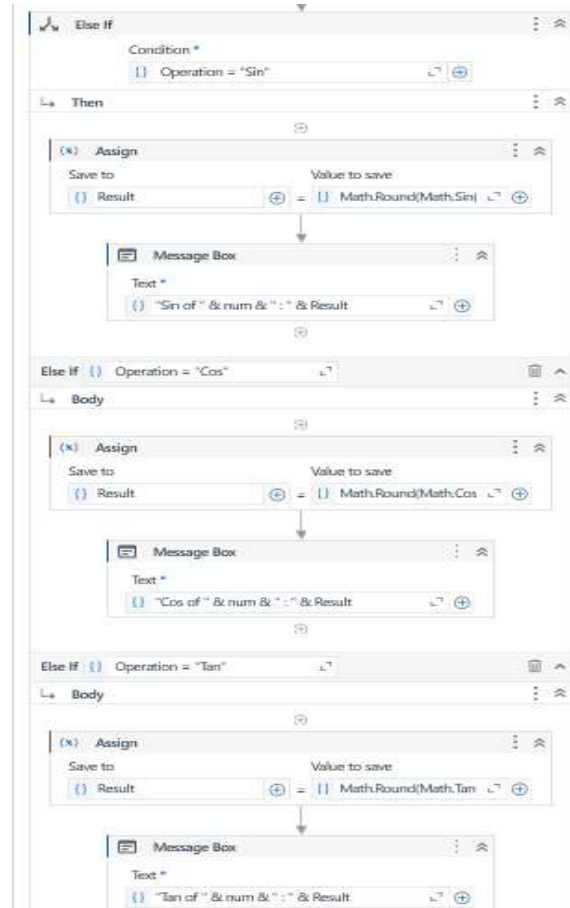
Else If

Condition *

{} Operation = "Sin"

Then

(x) Assign

Save to

Value to save

{} Result

=

{} Math.Round(Math.Sin(

Message Box

Text *

{} "Sin of " & num & " : " & Result

Else If {} Operation = "Cos"

Body

(x) Assign

Save to

Value to save

{} Result

=

{} Math.Round(Math.Cos

Message Box

Text *

{} "Cos of " & num & " : " & Result

Else If {} Operation = "Tan"

Body

(x) Assign

Save to

Value to save

{} Result

=

{} Math.Round(Math.Tan

Message Box

Text *

{} "Tan of " & num & " : " & Result